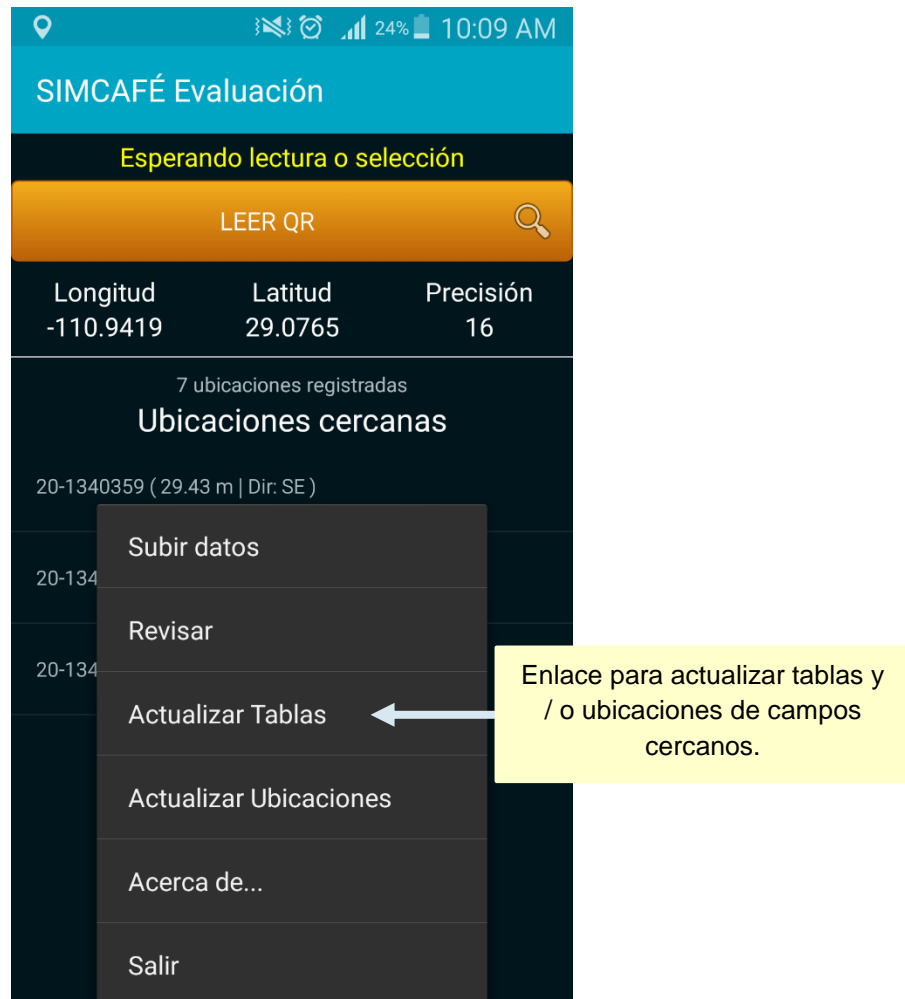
24% 10:09 AM

SIMCAFÉ Evaluación

Esperando lectura o selección

LEER QR

| Longitud | Latitud | Precisión |
|---|---|---|
| -110.9419 | 29.0765 | 16 |

7 ubicaciones registradas

Ubicaciones cercanas

20-1340359 ( 29.43 m | Dir: SE )

20-134

20-134

Subir datos

Revisar

Actualizar Tablas

Actualizar Ubicaciones

Acerca de...

Salir

Enlace para actualizar tablas y / o ubicaciones de campos cercanos.